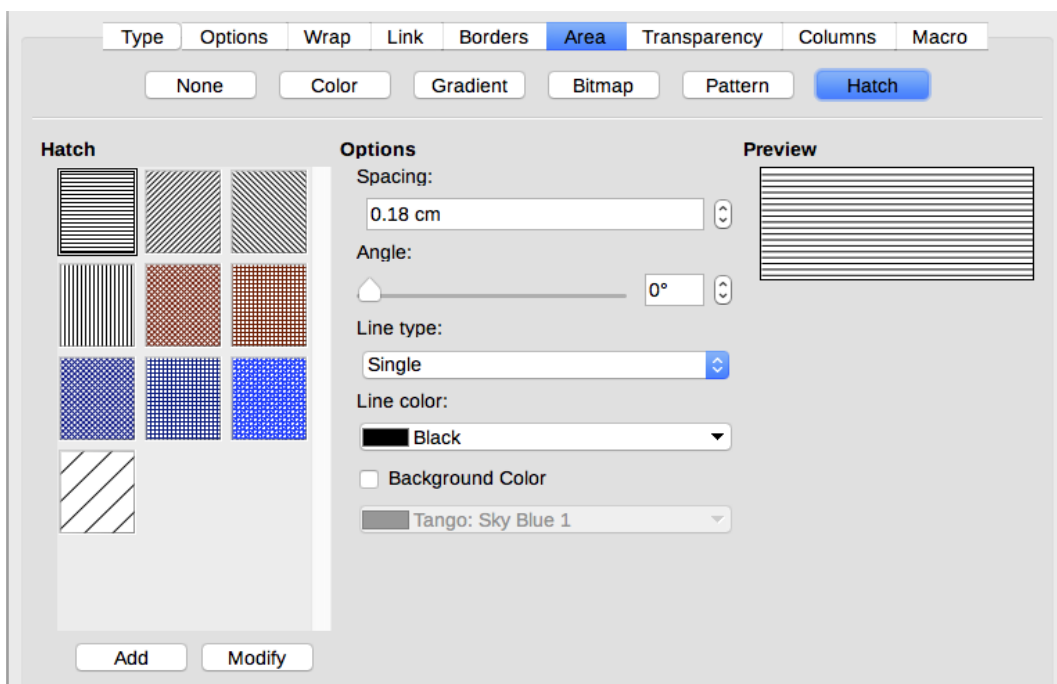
Type Options Wrap Link Borders Area Transparency Columns Macro

None Color Gradient Bitmap Pattern Hatch

Hatch

Options

Spacing:

0.18 cm

Angle:

0°

Line type:

Single

Line color:

Black

Background Color

Tango: Sky Blue 1

Preview

Add Modify